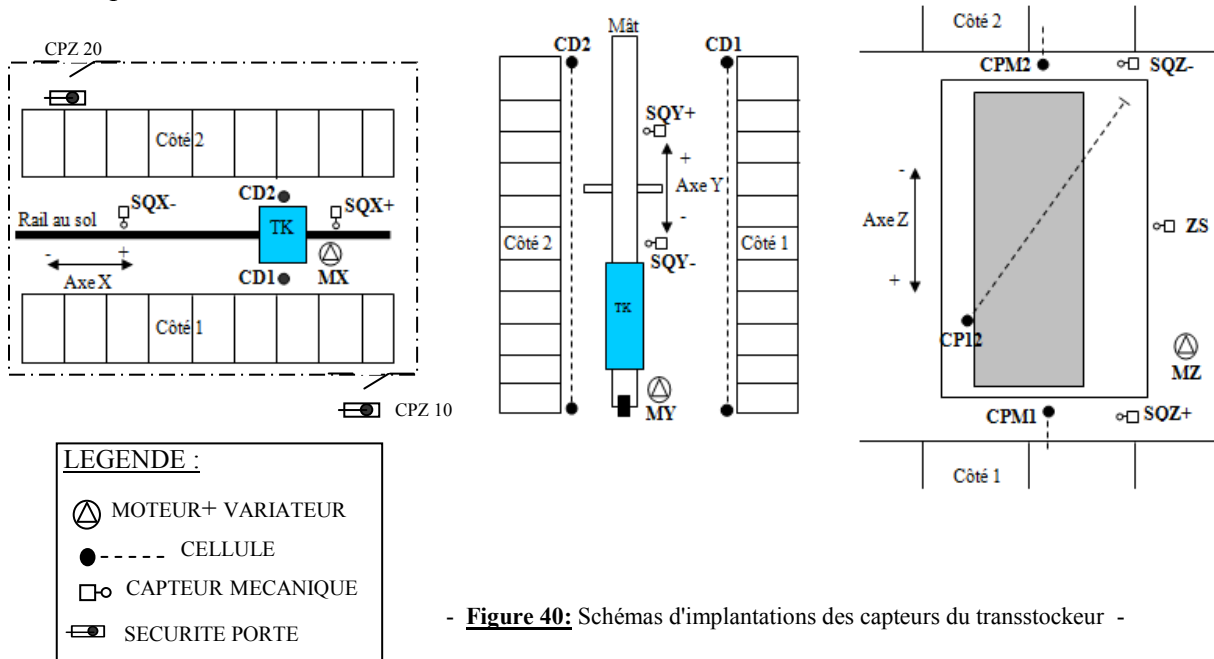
CPZ 20

Côté 2

CD2

SQX-

SQX+

Rail au sol

TK

-

+

Axe X

CD1

MX

Côté 1

CPZ 10

Mât

CD2

CD1

SQY+

+

Axe Y

-

Côté 2

SQY-

Côté 1

TK

MY

Côté 2

CPM2

SQZ-

-

Axe Z

ZS

+

CP12

MZ

CPM1

SQZ+

Côté 1

LEGENDE :

MOTEUR+ VARIATEUR

CELLULE

CAPTEUR MECANIQUE

SECURITE PORTE

- **Figure 40:** Schémas d'implantations des capteurs du transstockeur -